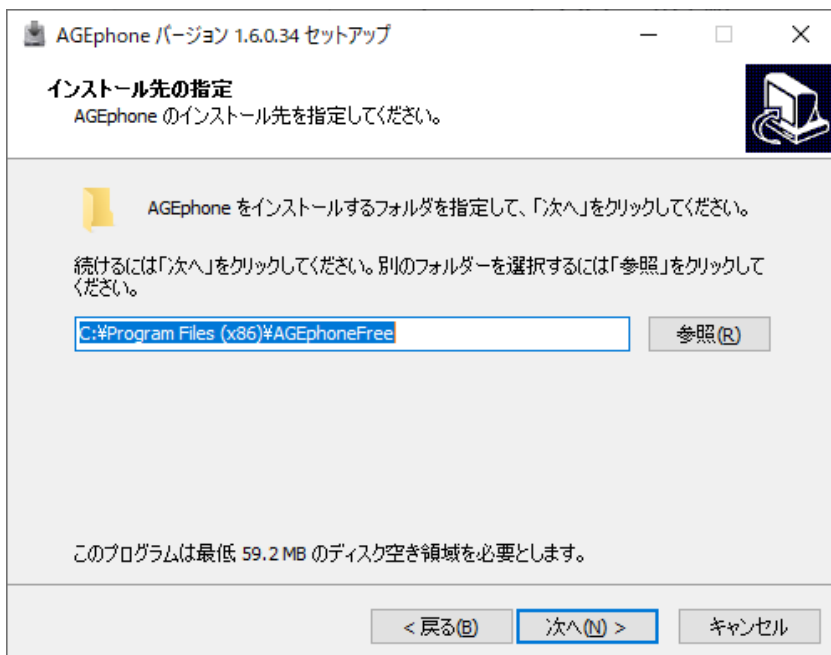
AGEphone バージョン 1.6.0.34 セットアップ

インストール先の指定
AGEphone のインストール先を指定してください。

AGEphone をインストールするフォルダを指定して、「次へ」をクリックしてください。

続けるには「次へ」をクリックしてください。別のフォルダーを選択するには「参照」をクリックしてください。

C:¥Program Files (x86)¥AGEphoneFree

参照(R)

このプログラムは最低 59.2 MB のディスク空き領域を必要とします。

< 戻る(B)

次へ(N) >

キャンセル